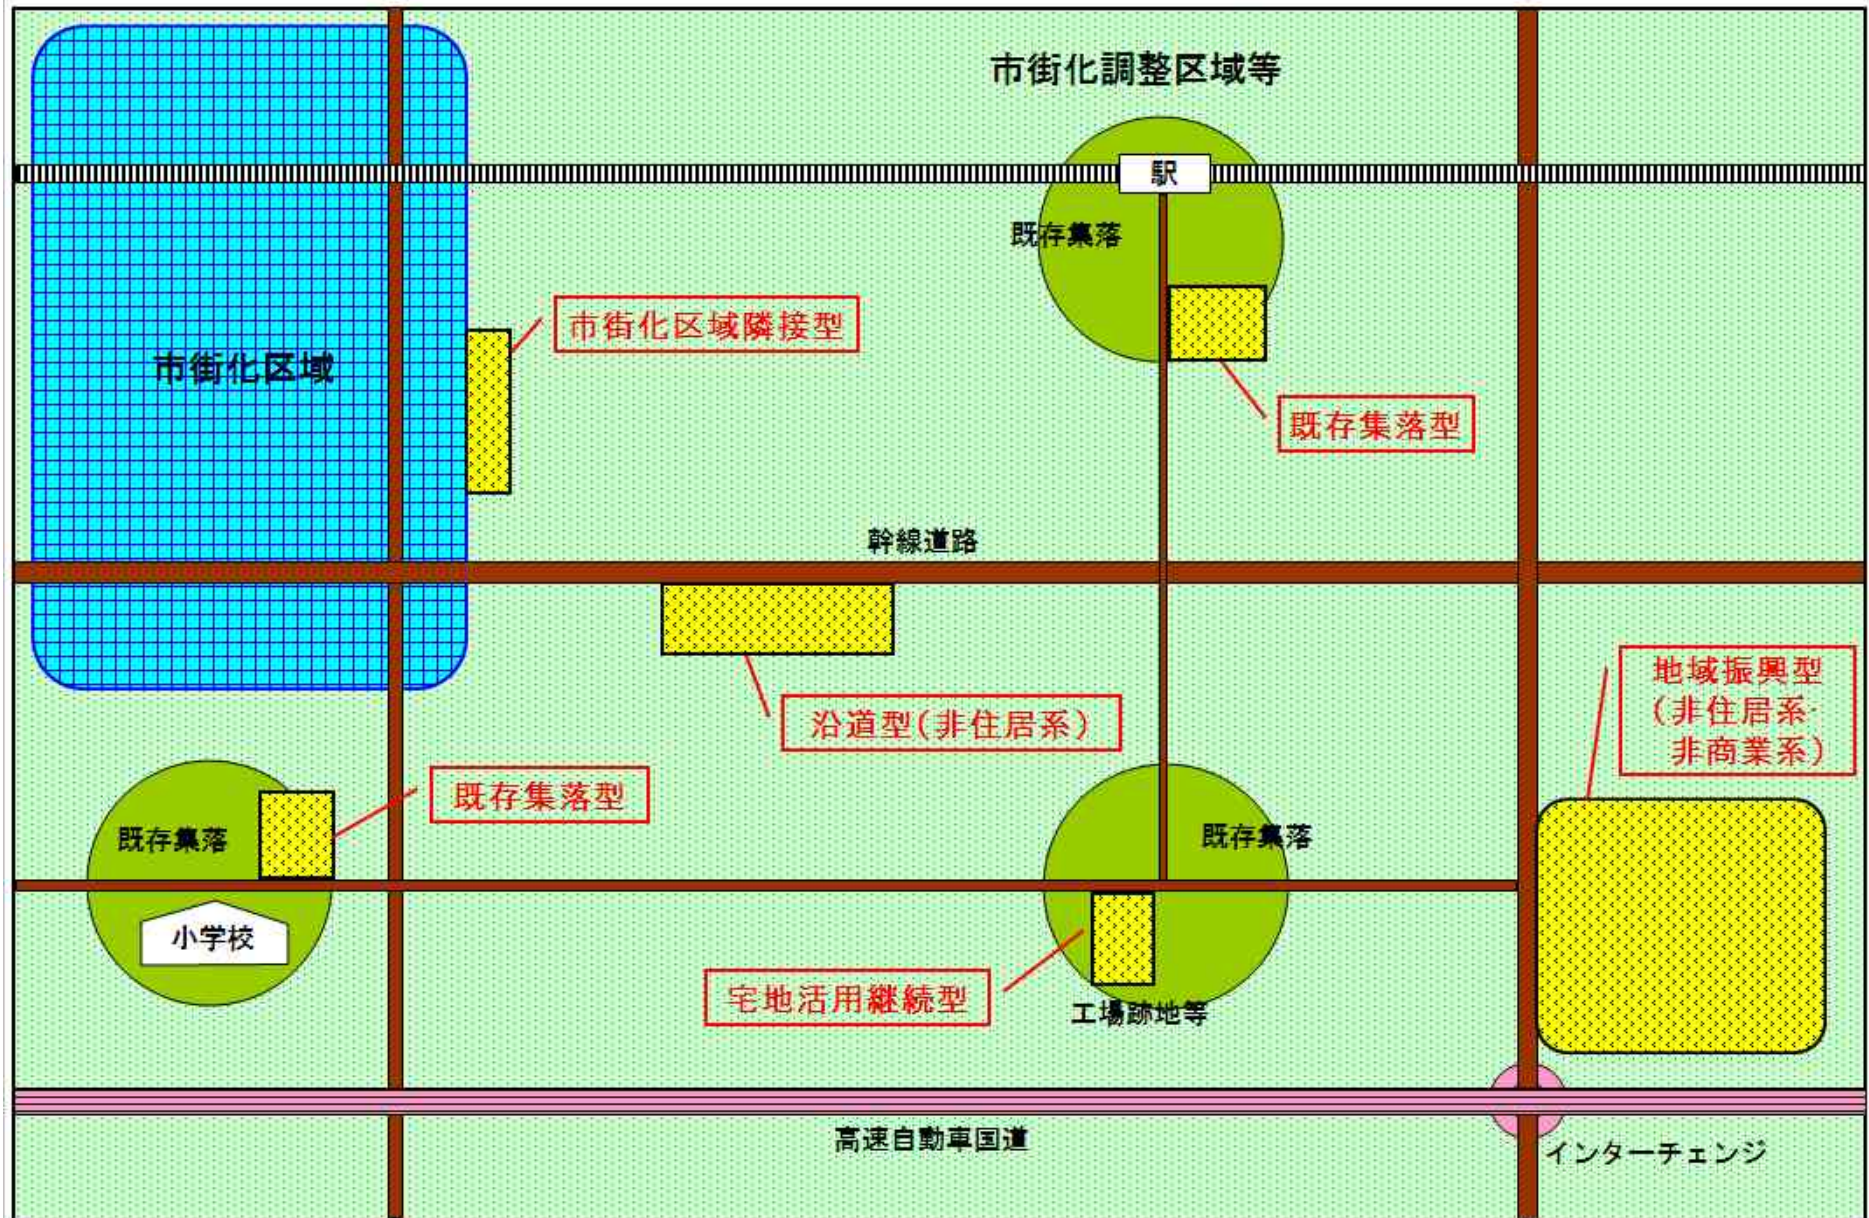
市街化調整区域等

駅

既存集落

市街化区域隣接型

市街化区域

既存集落型

幹線道路

地域振興型（非住居系・非商業系）

沿道型（非住居系）

既存集落型

既存集落

既存集落

小学校

宅地活用継続型

工場跡地等

高速自動車国道

インターチェンジ